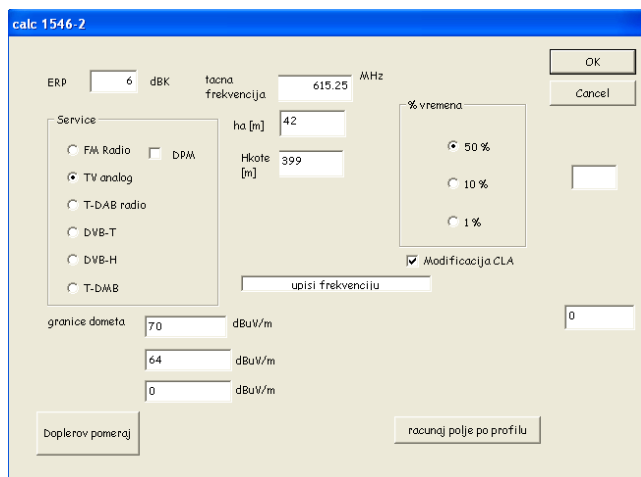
calc 1546-2

OK

Cancel

ERP 6 dBK

tacna frekvencija 615.25 MHz

Service

FM Radio

DPM

TV analog

T-DAB radio

DVB-T

DVB-H

T-DMB

ha [m] 42

Hkote [m] 399

% vremena

50 %

10 %

1 %

Modificacija CLA

upisi frekvenciju

granice dometa 70 dBuV/m

64 dBuV/m

0 dBuV/m

0

Doplerov pomeraj

racunaj polje po profilu